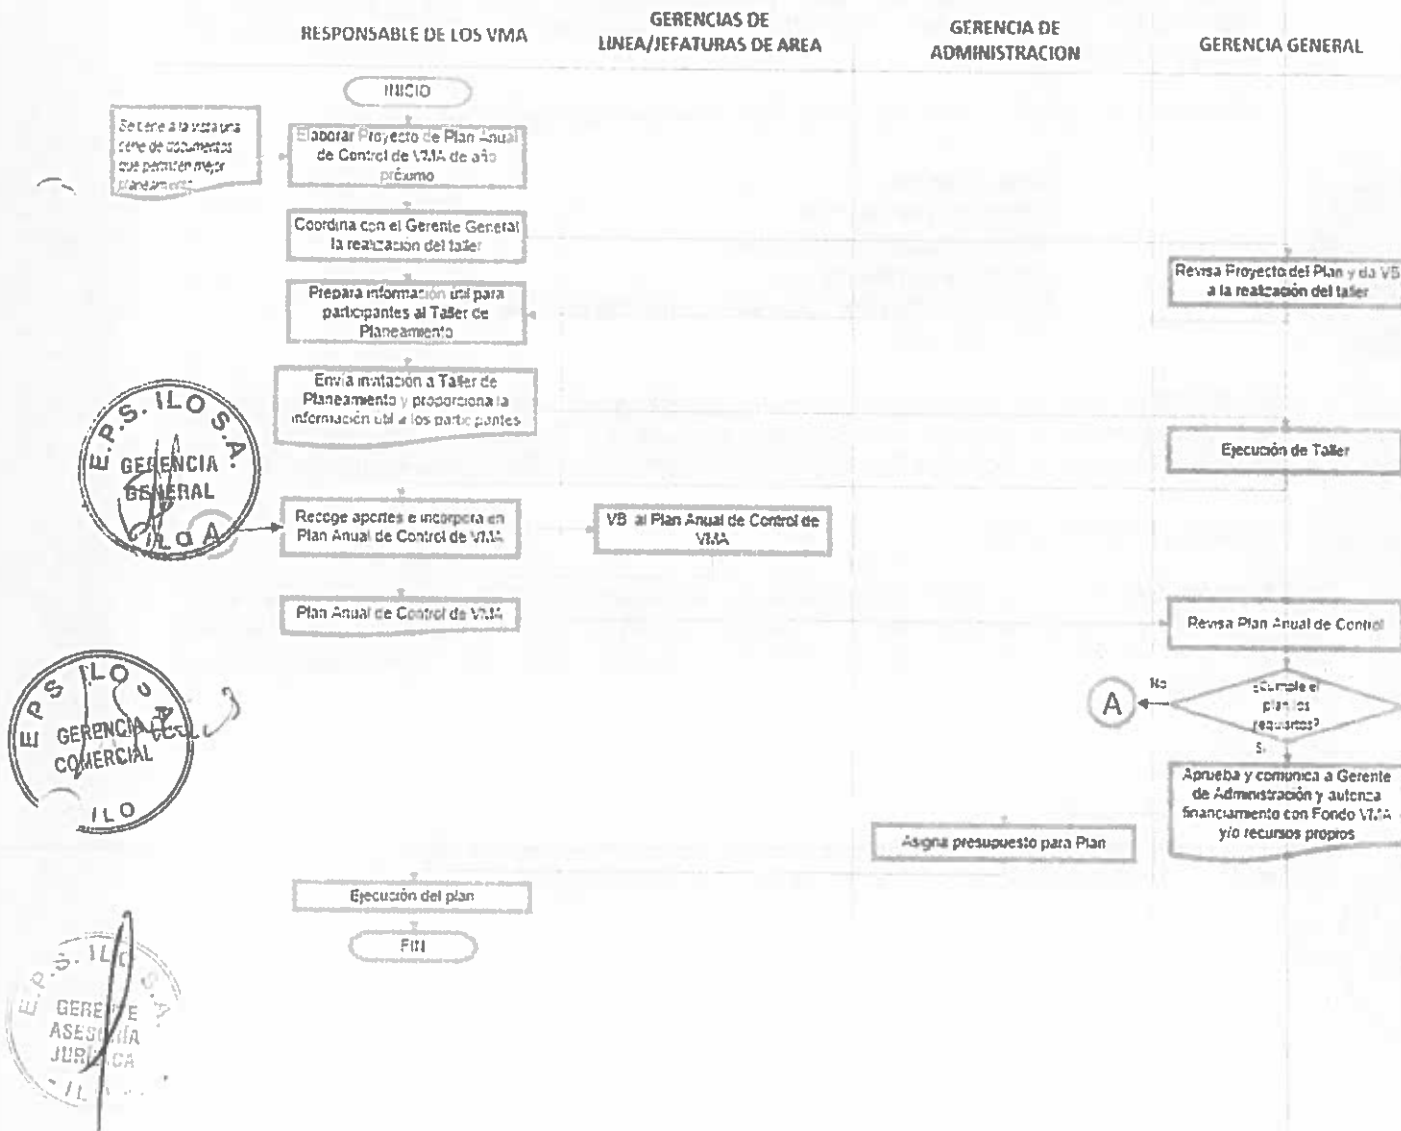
RESPONSABLE DE LOS VMA

GERENCIAS DE LINEA/JEFATURAS DE AREA

GERENCIA DE ADMINISTRACION

GERENCIA GENERAL

INICIO

Se tiene a la vista una serie de documentos que permiten mejor planeamiento

Elaborar Proyecto de Plan Anual de Control de VMA de año próximo

Coordina con el Gerente General la realización del taller

Revisa Proyecto del Plan y da VB a la realización del taller

Prepara información útil para participantes al Taller de Planeamiento

Envía invitación a Taller de Planeamiento y proporciona la información útil a los participantes

Ejecución de Taller

E.P.S. ILO S.A. GERENCIA GENERAL ILO

Recoge aportes e incorpora en Plan Anual de Control de VMA

VB al Plan Anual de Control de VMA

Plan Anual de Control de VMA

Revisa Plan Anual de Control

E.P.S. ILO S.A. GERENCIA COMERCIAL ILO

A

No

¿Cumple el plan los requisitos?

Si

Aprueba y comunica a Gerente de Administración y autoriza financiamiento con Fondo VMA y/o recursos propios

Asigna presupuesto para Plan

Ejecución del plan

FIN

E.P.S. ILO S.A. GERENTE ASESORÍA JURÍDICA ILO